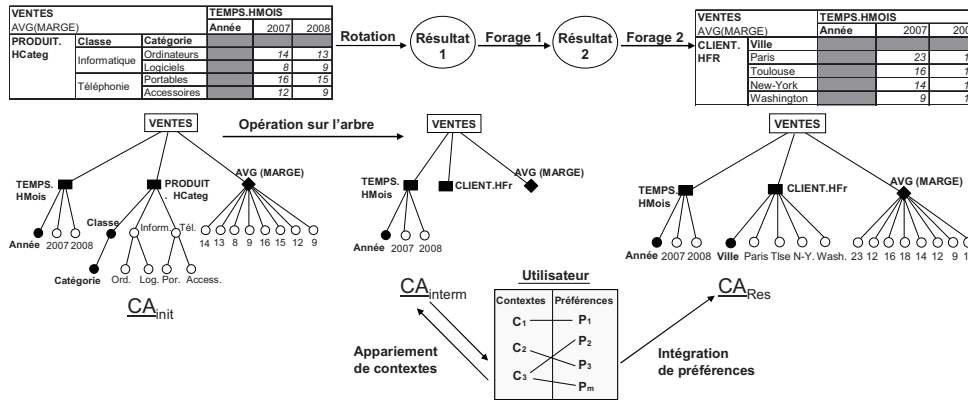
| VENTES | | | TEMPS.HMOIS | | |
|---|---|---|---|---|---|
| AVG(MARGE) | | | Année | 2007 | 2008 |
| PRODUIT. HCateg | Classe | Catégorie | | | |
| | Informatique | Ordinateurs | | 14 | 13 |
| | | Logiciels | | 8 | 9 |
| | Téléphonie | Portables | | 16 | 15 |
| | | Accessoires | | 12 | 9 |

Rotation

Résultat 1

Forage 1

Résultat 2

Forage 2

| VENTES | | TEMPS.HMOIS | | |
|---|---|---|---|---|
| AVG(MARGE) | | Année | 2007 | 200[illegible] |
| CLIENT. HFR | Ville | | | |
| | Paris | | 23 | 1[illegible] |
| | Toulouse | | 16 | 1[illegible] |
| | New-York | | 14 | 1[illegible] |
| | Washington | | 9 | 1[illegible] |

VENTES

Opération sur l'arbre

VENTES

VENTES

TEMPS. HMois

PRODUIT. HCateg

AVG (MARGE)

Classe

Inform.

Tél.

14 13 8 9 16 15 12 9

Année 2007 2008

Catégorie Ord. Log. Por. Access.

$CA_{init}$

TEMPS. HMois

CLIENT.HFr

AVG (MARGE)

Année 2007 2008

TEMPS. HMois

CLIENT.HFr

AVG (MARGE)

Année 2007 2008 Ville Paris Tlse N-Y. Wash. 23 12 16 18 14 12 9 1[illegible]

Utilisateur

$CA_{interm}$

Contextes

Préférences

$C_1$

$P_1$

$C_2$

$P_2$

$P_3$

$C_3$

$P_m$

$CA_{Res}$

Appariement de contextes

Intégration de préférences